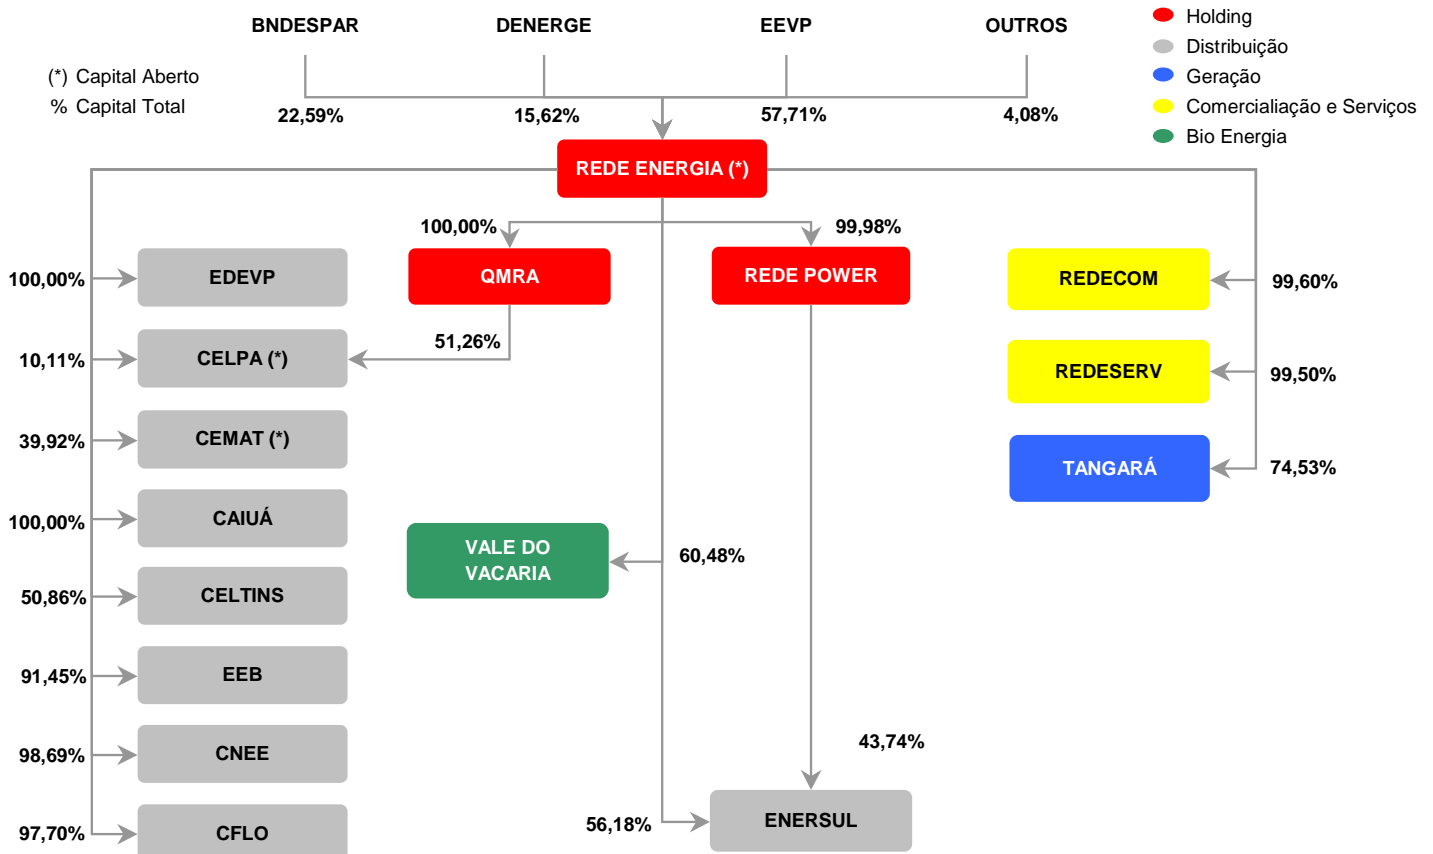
BNDESPAR
DENERGE
EEVP
OUTROS

Holding
Distribuição
Geração
Comercialiação e Serviços
Bio Energia

(*) Capital Aberto
% Capital Total

22,59%
15,62%
57,71%
4,08%

REDE ENERGIA (*)

100,00%
99,98%

QMRA
REDE POWER

100,00%
EDEVP
10,11%
CELPA (*)
51,26%
39,92%
CEMAT (*)
100,00%
CAIUÁ
50,86%
CELTINS
91,45%
EEB
98,69%
CNEE
97,70%
CFLO

REDECOM
99,60%
REDESERV
99,50%
TANGARÁ
74,53%

VALE DO VACARIA
60,48%

43,74%
56,18%
ENERSUL